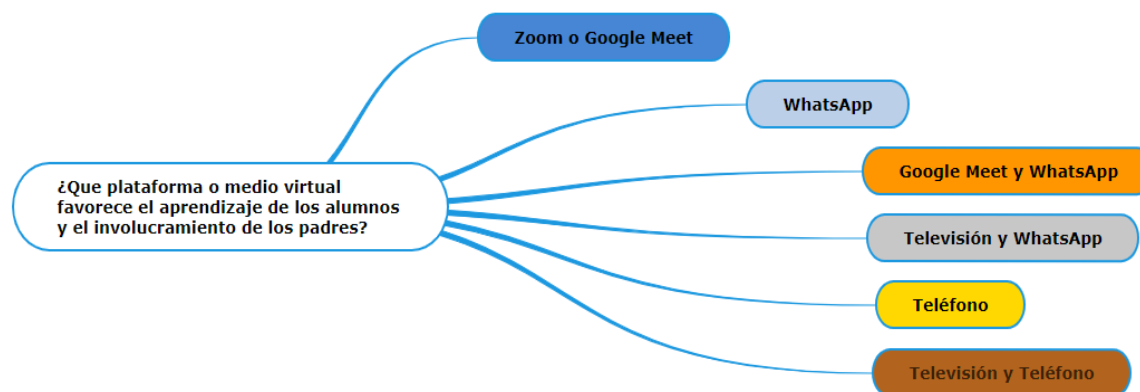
¿Que plataforma o medio virtual favorece el aprendizaje de los alumnos y el involucramiento de los padres?

Zoom o Google Meet

WhatsApp

Google Meet y WhatsApp

Televisión y WhatsApp

Teléfono

Televisión y Teléfono